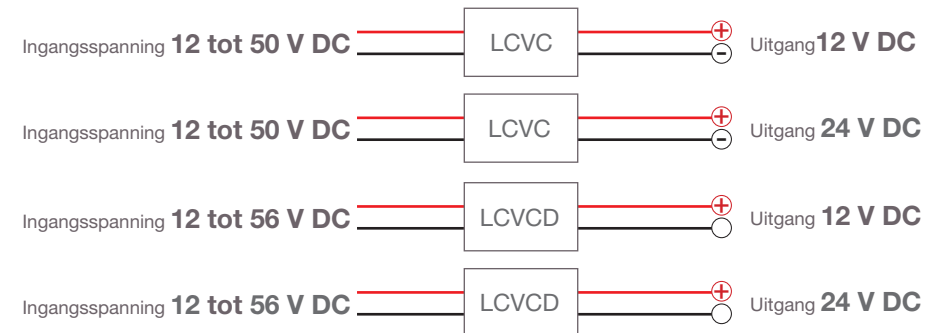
Ingangsspanning **12 tot 50 V DC** LCVC + − Uitgang**12 V DC**

Ingangsspanning **12 tot 50 V DC** LCVC + − Uitgang **24 V DC**

Ingangsspanning **12 tot 56 V DC** LCVCD + Uitgang **12 V DC**

Ingangsspanning **12 tot 56 V DC** LCVCD + Uitgang **24 V DC**